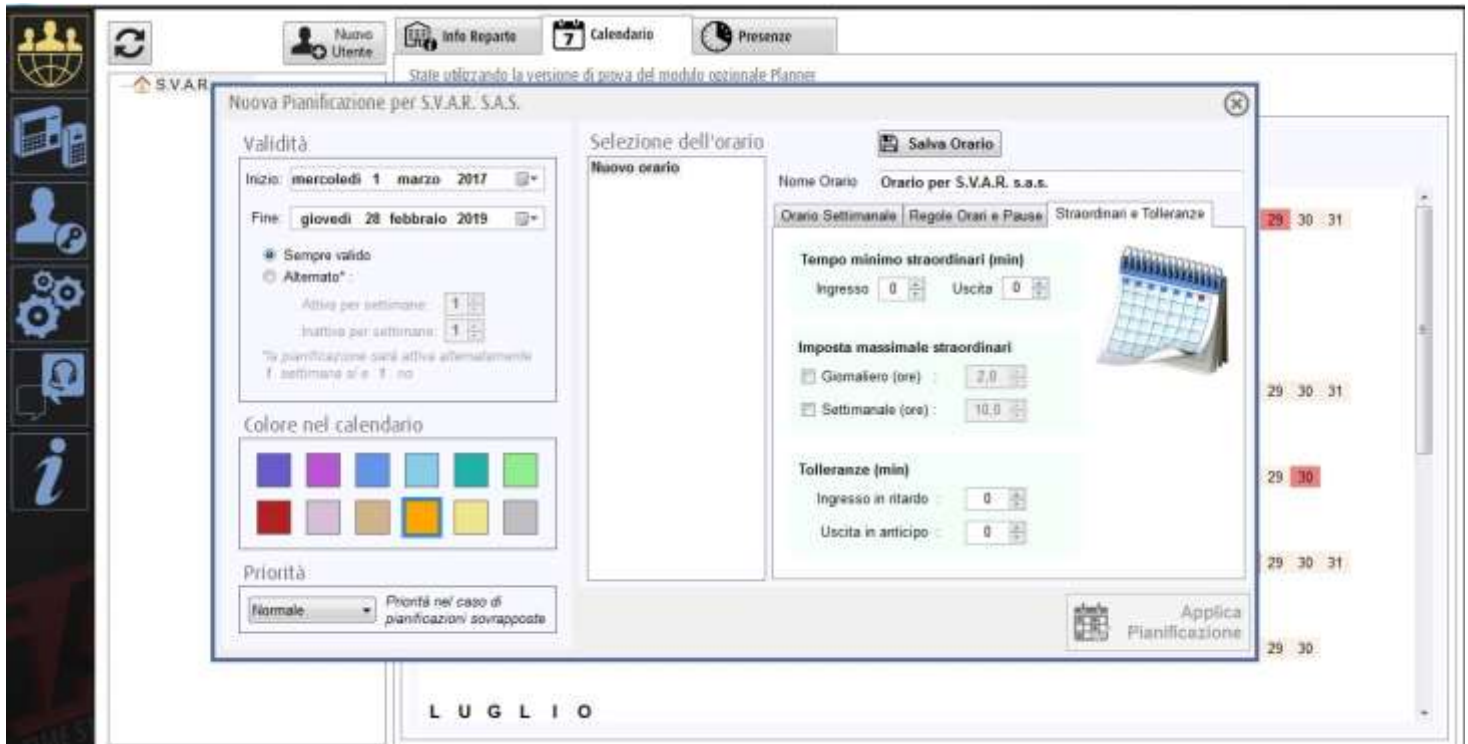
Nuovo Utente

Info Reparto

7 Calendario

Presenze

S.V.A.R.

State utilizzando la versione di prova del modulo opzionale Planner

Nuova Pianificazione per S.V.A.R. S.A.S.

Validità

Inizio: mercoledì 1 marzo 2017

Fine: giovedì 28 febbraio 2019

Sempre valido

Alternato* :

Attiva per settimane: 1

Inattiva per settimane: 1

*la pianificazione sarà attiva alternatamente 1 settimana sì e 1 no

Colore nel calendario

Priorità

Normale

Priorità nel caso di pianificazioni sovrapposte

Selezione dell'orario

Salva Orario

Nuovo orario

Nome Orario Orario per S.V.A.R. s.a.s.

Orario Settimanale | Regole Orari e Pause | Straordinari e Tolleranze

Tempo minimo straordinari (min)

Ingresso 0 Uscita 0

Imposta massimale straordinari

Giornaliero (ore) : 2,0

Settimanale (ore) : 10,0

Tolleranze (min)

Ingresso in ritardo 0

Uscita in anticipo 0

Applica Pianificazione

29 30 31

29 30 31

29 30

29 30 31

29 30

L U G L I O